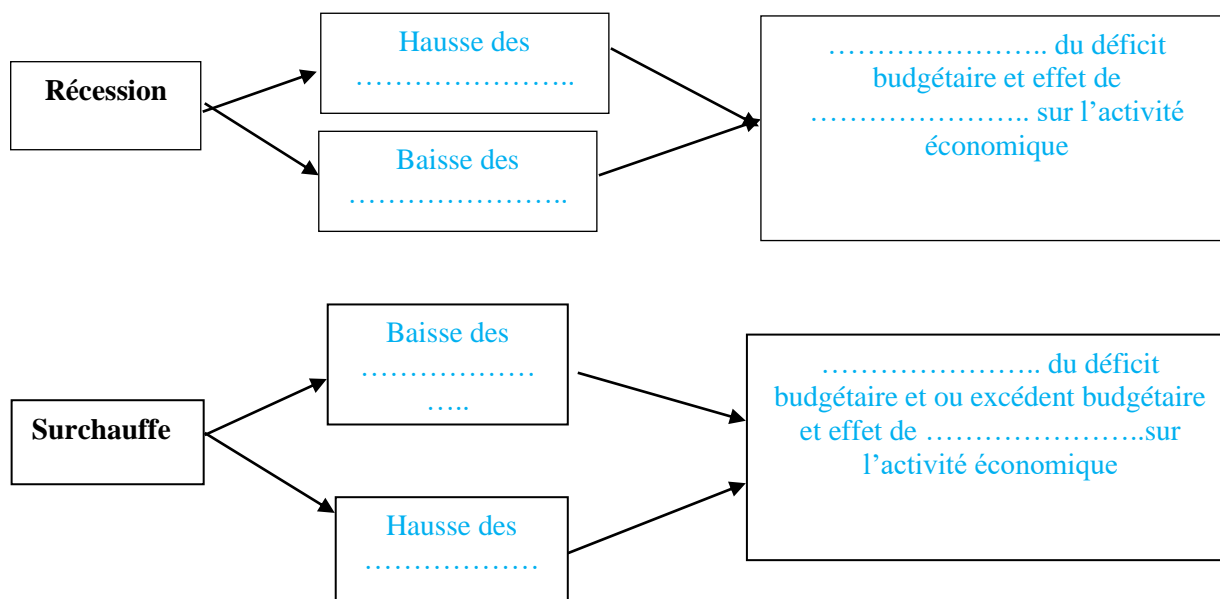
Récession

Hausse des ……………………..

Baisse des ……………………..

…………………….. du déficit budgétaire et effet de ………………….. sur l'activité économique

Surchauffe

Baisse des ……………… …..

Hausse des ………………

…………………….. du déficit budgétaire et ou excédent budgétaire et effet de …………………..sur l'activité économique